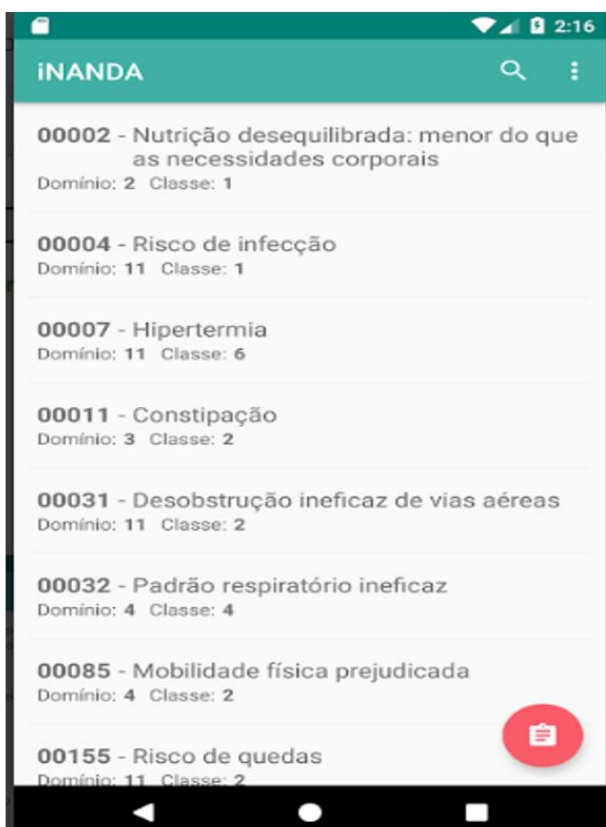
2:16

iNANDA

00002 - Nutrição desequilibrada: menor do que as necessidades corporais
Domínio: 2 Classe: 1

00004 - Risco de infecção
Domínio: 11 Classe: 1

00007 - Hipertermia
Domínio: 11 Classe: 6

00011 - Constipação
Domínio: 3 Classe: 2

00031 - Desobstrução ineficaz de vias aéreas
Domínio: 11 Classe: 2

00032 - Padrão respiratório ineficaz
Domínio: 4 Classe: 4

00085 - Mobilidade física prejudicada
Domínio: 4 Classe: 2

00155 - Risco de quedas
Domínio: 11 Classe: 2